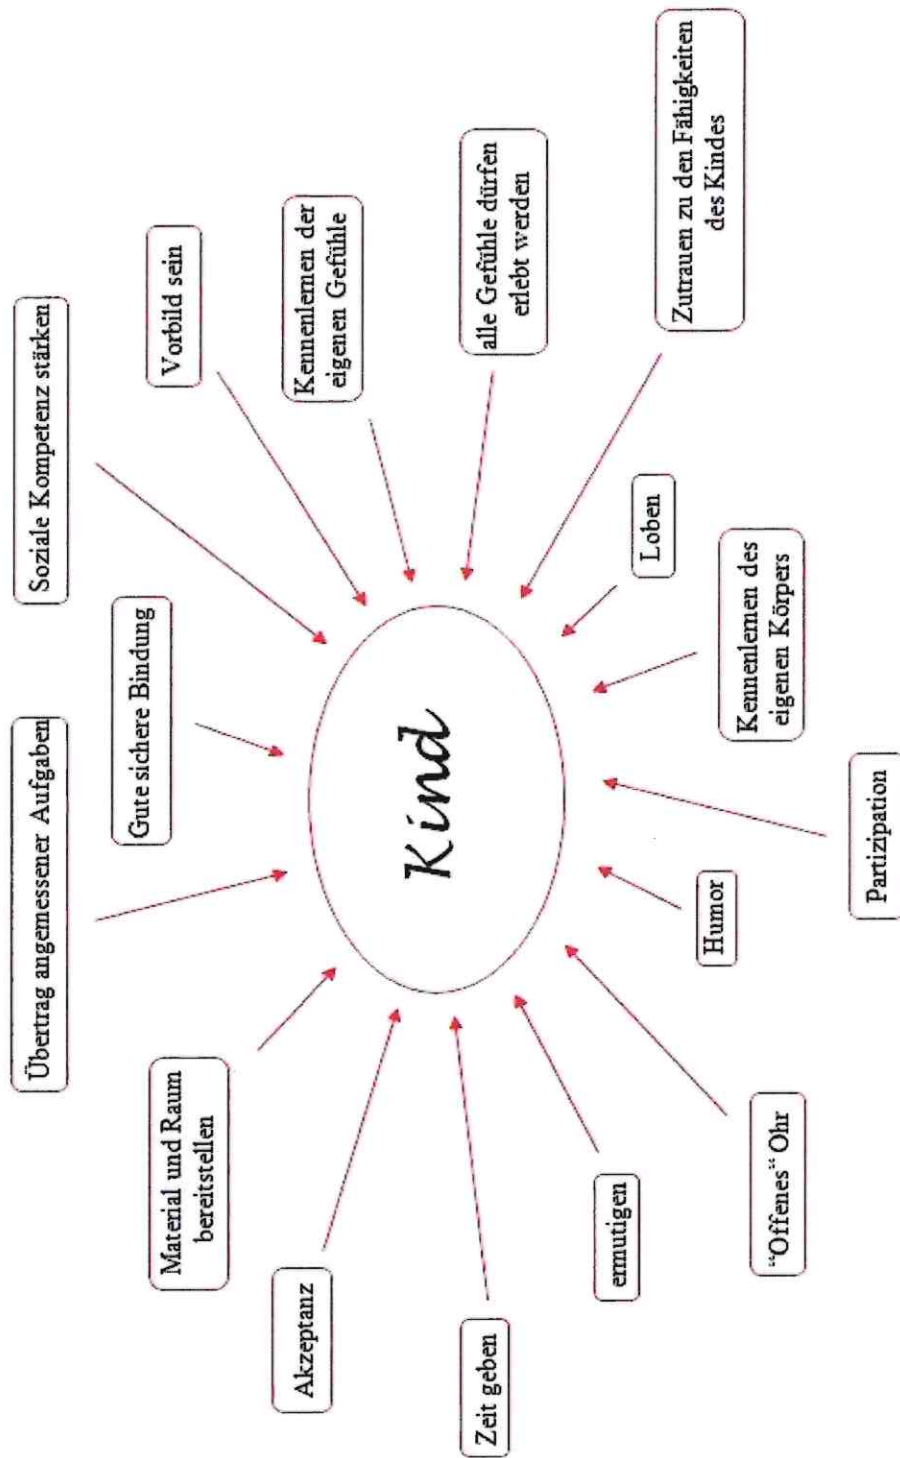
Kind

Soziale Kompetenz stärken

Vorbild sein

Kennenlernen der eigenen Gefühle

alle Gefühle dürfen erlebt werden

Zutrauen zu den Fähigkeiten des Kindes

Loben

Kennenlernen des eigenen Körpers

Partizipation

Humor

"Offenes" Ohr

ermutigen

Zeit geben

Akzeptanz

Material und Raum bereitstellen

Übertrag angemessener Aufgaben

Gute sichere Bindung